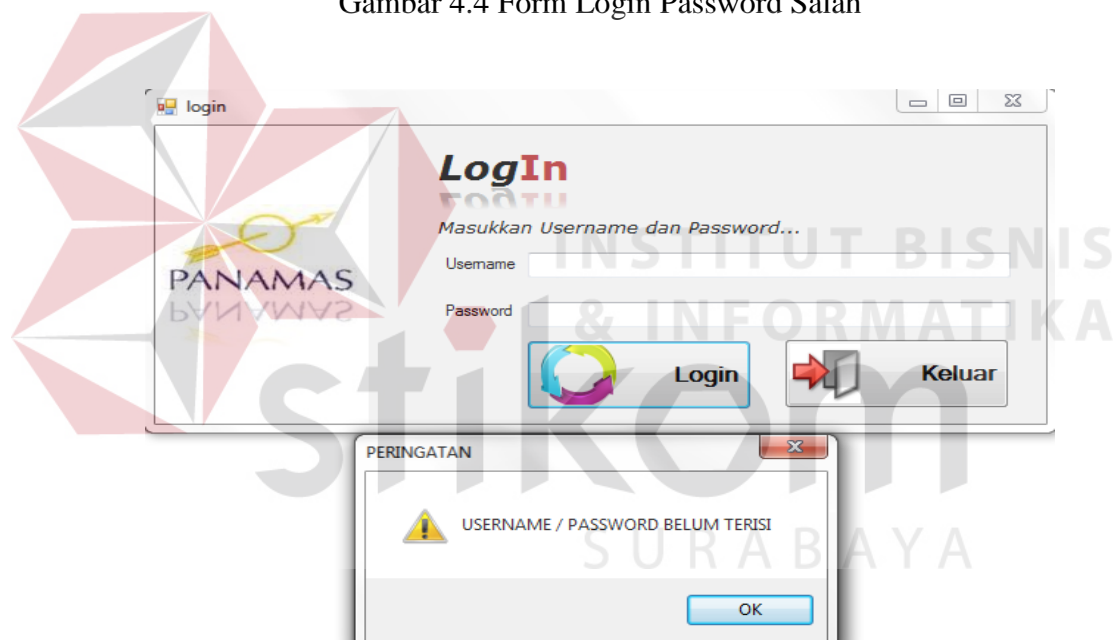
Gambar 4.4 Form Login Password Salah

login

LogIn

Masukkan Username dan Password...

PANAMAS

Username

Password

Login

Keluar

INSTITUT BISNIS & INFORMATIKA

stikom

SURABAYA

PERINGATAN

USERNAME / PASSWORD BELUM TERISI

OK